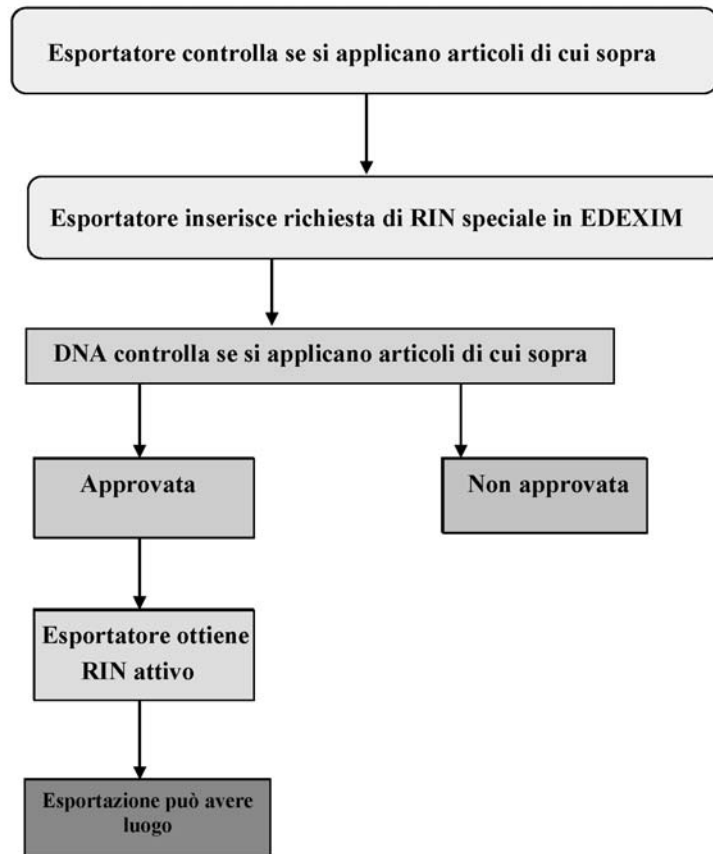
Esportatore controlla se si applicano articoli di cui sopra

Esportatore inserisce richiesta di RIN speciale in EDEXIM

DNA controlla se si applicano articoli di cui sopra

Approvata

Non approvata

Esportatore ottiene RIN attivo

Esportazione può avere luogo